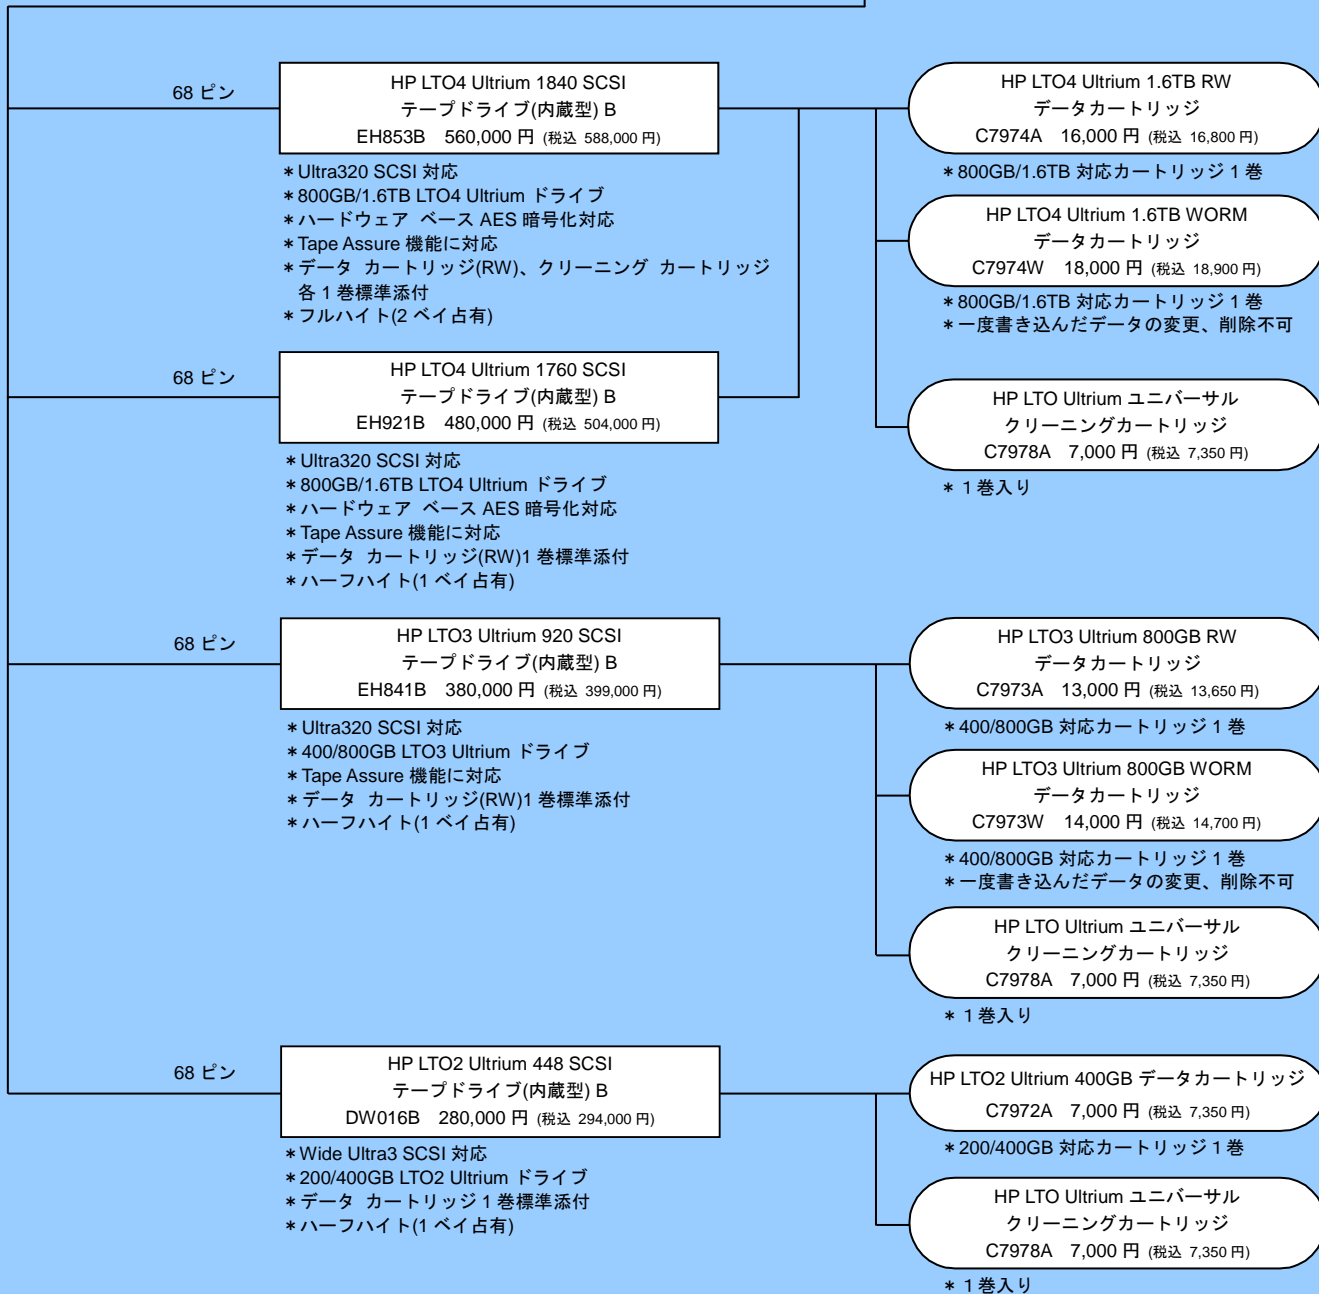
68 ピン

HP LTO4 Ultrium 1840 SCSI
テープドライブ(内蔵型) B
EH853B 560,000 円 (税込 588,000 円)

＊Ultra320 SCSI 対応
＊800GB/1.6TB LTO4 Ultrium ドライブ
＊ハードウェア ベース AES 暗号化対応
＊Tape Assure 機能に対応
＊データ カートリッジ(RW)、クリーニング カートリッジ 各 1 巻標準添付
＊フルハイト(2 ベイ占有)

HP LTO4 Ultrium 1.6TB RW
データカートリッジ
C7974A 16,000 円 (税込 16,800 円)

＊800GB/1.6TB 対応カートリッジ 1 巻

HP LTO4 Ultrium 1.6TB WORM
データカートリッジ
C7974W 18,000 円 (税込 18,900 円)

＊800GB/1.6TB 対応カートリッジ 1 巻
＊一度書き込んだデータの変更、削除不可

68 ピン

HP LTO4 Ultrium 1760 SCSI
テープドライブ(内蔵型) B
EH921B 480,000 円 (税込 504,000 円)

＊Ultra320 SCSI 対応
＊800GB/1.6TB LTO4 Ultrium ドライブ
＊ハードウェア ベース AES 暗号化対応
＊Tape Assure 機能に対応
＊データ カートリッジ(RW)1 巻標準添付
＊ハーフハイト(1 ベイ占有)

HP LTO Ultrium ユニバーサル
クリーニングカートリッジ
C7978A 7,000 円 (税込 7,350 円)

＊ 1 巻入り

68 ピン

HP LTO3 Ultrium 920 SCSI
テープドライブ(内蔵型) B
EH841B 380,000 円 (税込 399,000 円)

＊Ultra320 SCSI 対応
＊400/800GB LTO3 Ultrium ドライブ
＊Tape Assure 機能に対応
＊データ カートリッジ(RW)1 巻標準添付
＊ハーフハイト(1 ベイ占有)

HP LTO3 Ultrium 800GB RW
データカートリッジ
C7973A 13,000 円 (税込 13,650 円)

＊400/800GB 対応カートリッジ 1 巻

HP LTO3 Ultrium 800GB WORM
データカートリッジ
C7973W 14,000 円 (税込 14,700 円)

＊400/800GB 対応カートリッジ 1 巻
＊一度書き込んだデータの変更、削除不可

HP LTO Ultrium ユニバーサル
クリーニングカートリッジ
C7978A 7,000 円 (税込 7,350 円)

＊ 1 巻入り

68 ピン

HP LTO2 Ultrium 448 SCSI
テープドライブ(内蔵型) B
DW016B 280,000 円 (税込 294,000 円)

＊Wide Ultra3 SCSI 対応
＊200/400GB LTO2 Ultrium ドライブ
＊データ カートリッジ 1 巻標準添付
＊ハーフハイト(1 ベイ占有)

HP LTO2 Ultrium 400GB データカートリッジ
C7972A 7,000 円 (税込 7,350 円)

＊200/400GB 対応カートリッジ 1 巻

HP LTO Ultrium ユニバーサル
クリーニングカートリッジ
C7978A 7,000 円 (税込 7,350 円)

＊ 1 巻入り